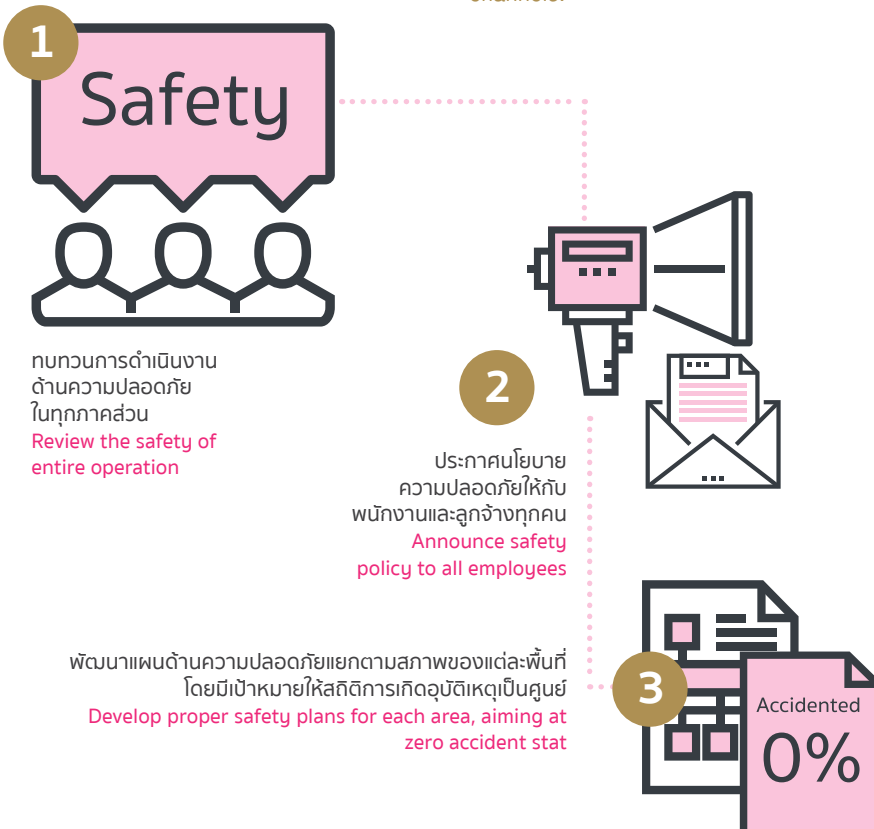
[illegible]

1

Safety

ทบทวนการดำเนินงาน ด้านความปลอดภัย ในทุกภาคส่วน
Review the safety of entire operation

2

ประกาศนโยบาย ความปลอดภัยให้กับ พนักงานและลูกจ้างทุกคน
Announce safety policy to all employees

พัฒนาแผนด้านความปลอดภัยแยกตามสภาพของแต่ละพื้นที่ โดยมีเป้าหมายให้สถิติการเกิดอุบัติเหตุเป็นศูนย์
Develop proper safety plans for each area, aiming at zero accident stat

3

Accidented
0%